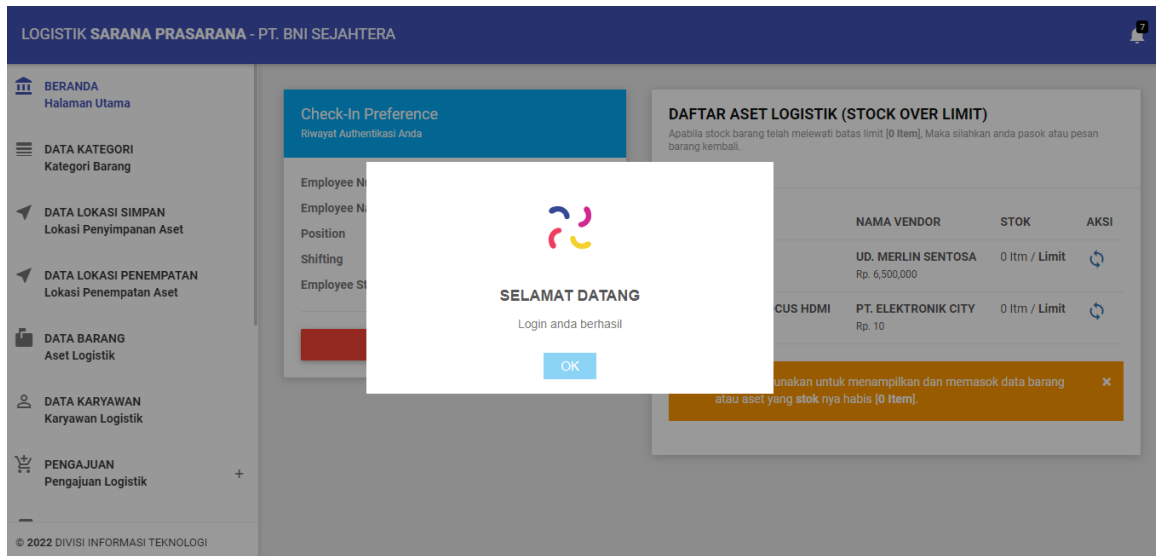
LOGISTIK SARANA PRASARANA - PT. BNI SEJAHTERA

7

BERANDA
Halaman Utama

DATA KATEGORI
Kategori Barang

DATA LOKASI SIMPAN
Lokasi Penyimpanan Aset

DATA LOKASI PENEMPATAN
Lokasi Penempatan Aset

DATA BARANG
Aset Logistik

DATA KARYAWAN
Karyawan Logistik

PENGAJUAN
Pengajuan Logistik
+

© 2022 DIVISI INFORMASI TEKNOLOGI

Check-In Preference
Riwayat Authentikasi Anda

Employee N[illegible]
Employee N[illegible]
Position
Shifting
Employee St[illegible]

DAFTAR ASET LOGISTIK (STOCK OVER LIMIT)
Apabila stock barang telah melewati batas limit [0 Item], Maka silahkan anda pasok atau pesan barang kembali.

| | NAMA VENDOR | STOK | AKSI |
|---|---|---|---|
| | UD. MERLIN SENTOSA Rp. 6,500,000 | 0 Itm / Limit | |
| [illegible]CUS HDMI | PT. ELEKTRONIK CITY Rp. 10 | 0 Itm / Limit | |

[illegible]unakan untuk menampilkan dan memasok data barang atau aset yang stok nya habis [0 Item].
×

SELAMAT DATANG
Login anda berhasil
OK